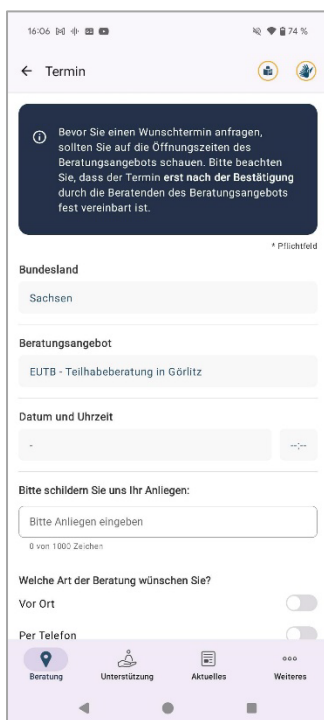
16:06

74 %

← Termin

Bevor Sie einen Wunschtermin anfragen, sollten Sie auf die Öffnungszeiten des Beratungsangebots schauen. Bitte beachten Sie, dass der Termin **erst nach der Bestätigung** durch die Beratenden des Beratungsangebots fest vereinbart ist.

* Pflichtfeld

Bundesland

Sachsen

Beratungsangebot

EUTB - Teilhabeberatung in Görlitz

Datum und Uhrzeit

-

--:--

Bitte schildern Sie uns Ihr Anliegen:

Bitte Anliegen eingeben

0 von 1000 Zeichen

Welche Art der Beratung wünschen Sie?

Vor Ort

Per Telefon

Beratung

Unterstützung

Aktuelles

Weiteres